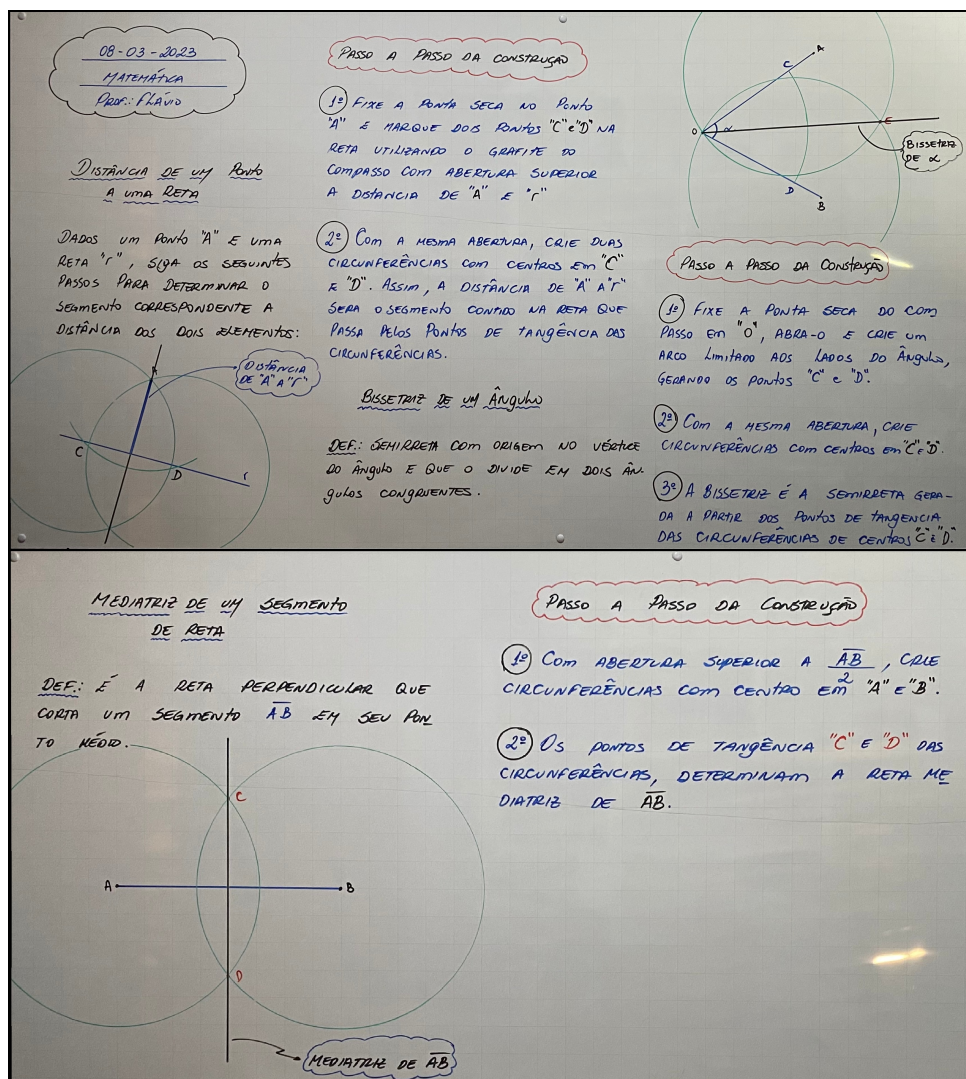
08-03-2023
MATEMÁTICA
PROF.: FLÁVIO

DISTÂNCIA DE UM PONTO A UMA RETA

DADOS UM PONTO "A" E UMA RETA "r", SIGA OS SEGUINTES PASSOS PARA DETERMINAR O SEGMENTO CORRESPONDENTE A DISTÂNCIA DOS DOIS ELEMENTOS:

A
DISTÂNCIA DE "A" A "r"
C
D
r

PASSO A PASSO DA CONSTRUÇÃO

1º FIXE A PONTA SECA NO PONTO "A" E MARQUE DOIS PONTOS "C" E "D" NA RETA UTILIZANDO O GRAFITE DO COMPASSO COM ABERTURA SUPERIOR A DISTÂNCIA DE "A" E "r"

2º COM A MESMA ABERTURA, CRIE DUAS CIRCUNFERÊNCIAS COM CENTROS EM "C" E "D". ASSIM, A DISTÂNCIA DE "A" A "r" SERÁ O SEGMENTO CONTIDO NA RETA QUE PASSA PELOS PONTOS DE TANGÊNCIA DAS CIRCUNFERÊNCIAS.

BISSETRIZ DE UM ÂNGULO

DEF.: SEMIRRETA COM ORIGEM NO VÉRTICE DO ÂNGULO E QUE O DIVIDE EM DOIS ÂNGULOS CONGRUENTES.

A
C
O
$\alpha$
E
BISSETRIZ DE $\alpha$
D
B

PASSO A PASSO DA CONSTRUÇÃO

1º FIXE A PONTA SECA DO COMPASSO EM "O", ABRA-O E CRIE UM ARCO LIMITADO AOS LADOS DO ÂNGULO, GERANDO OS PONTOS "C" E "D".

2º COM A MESMA ABERTURA, CRIE CIRCUNFERÊNCIAS COM CENTROS EM "C" E "D".

3º A BISSETRIZ É A SEMIRRETA GERADA A PARTIR DOS PONTOS DE TANGÊNCIA DAS CIRCUNFERÊNCIAS DE CENTROS "C" E "D".

MEDIATRIZ DE UM SEGMENTO DE RETA

DEF.: É A RETA PERPENDICULAR QUE CORTA UM SEGMENTO $\overline{AB}$ EM SEU PONTO MÉDIO.

C
A
B
D
MEDIATRIZ DE $\overline{AB}$

PASSO A PASSO DA CONSTRUÇÃO

1º COM ABERTURA SUPERIOR A $\frac{\overline{AB}}{2}$, CRIE CIRCUNFERÊNCIAS COM CENTRO EM "A" E "B".

2º OS PONTOS DE TANGÊNCIA "C" E "D" DAS CIRCUNFERÊNCIAS, DETERMINAM A RETA MEDIATRIZ DE $\overline{AB}$.